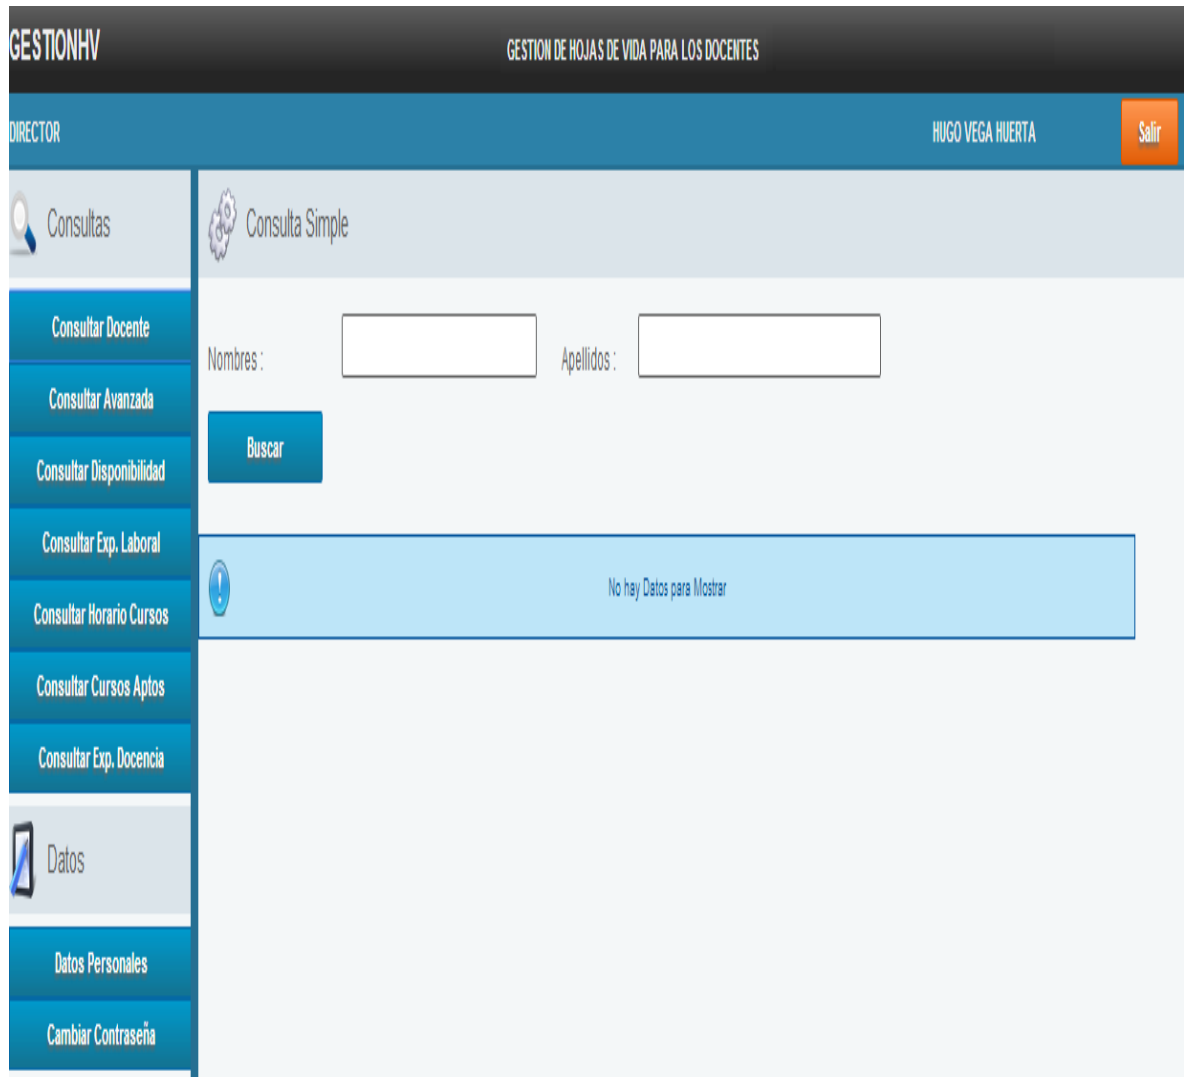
GESTIONHV

GESTION DE HOJAS DE VIDA PARA LOS DOCENTES

DIRECTOR

HUGO VEGA HUERTA

Salir

Consultas

Consultar Docente

Consultar Avanzada

Consultar Disponibilidad

Consultar Exp. Laboral

Consultar Horario Cursos

Consultar Cursos Aptos

Consultar Exp. Docencia

Datos

Datos Personales

Cambiar Contraseña

Consulta Simple

Nombres :

Apellidos :

Buscar

No hay Datos para Mostrar